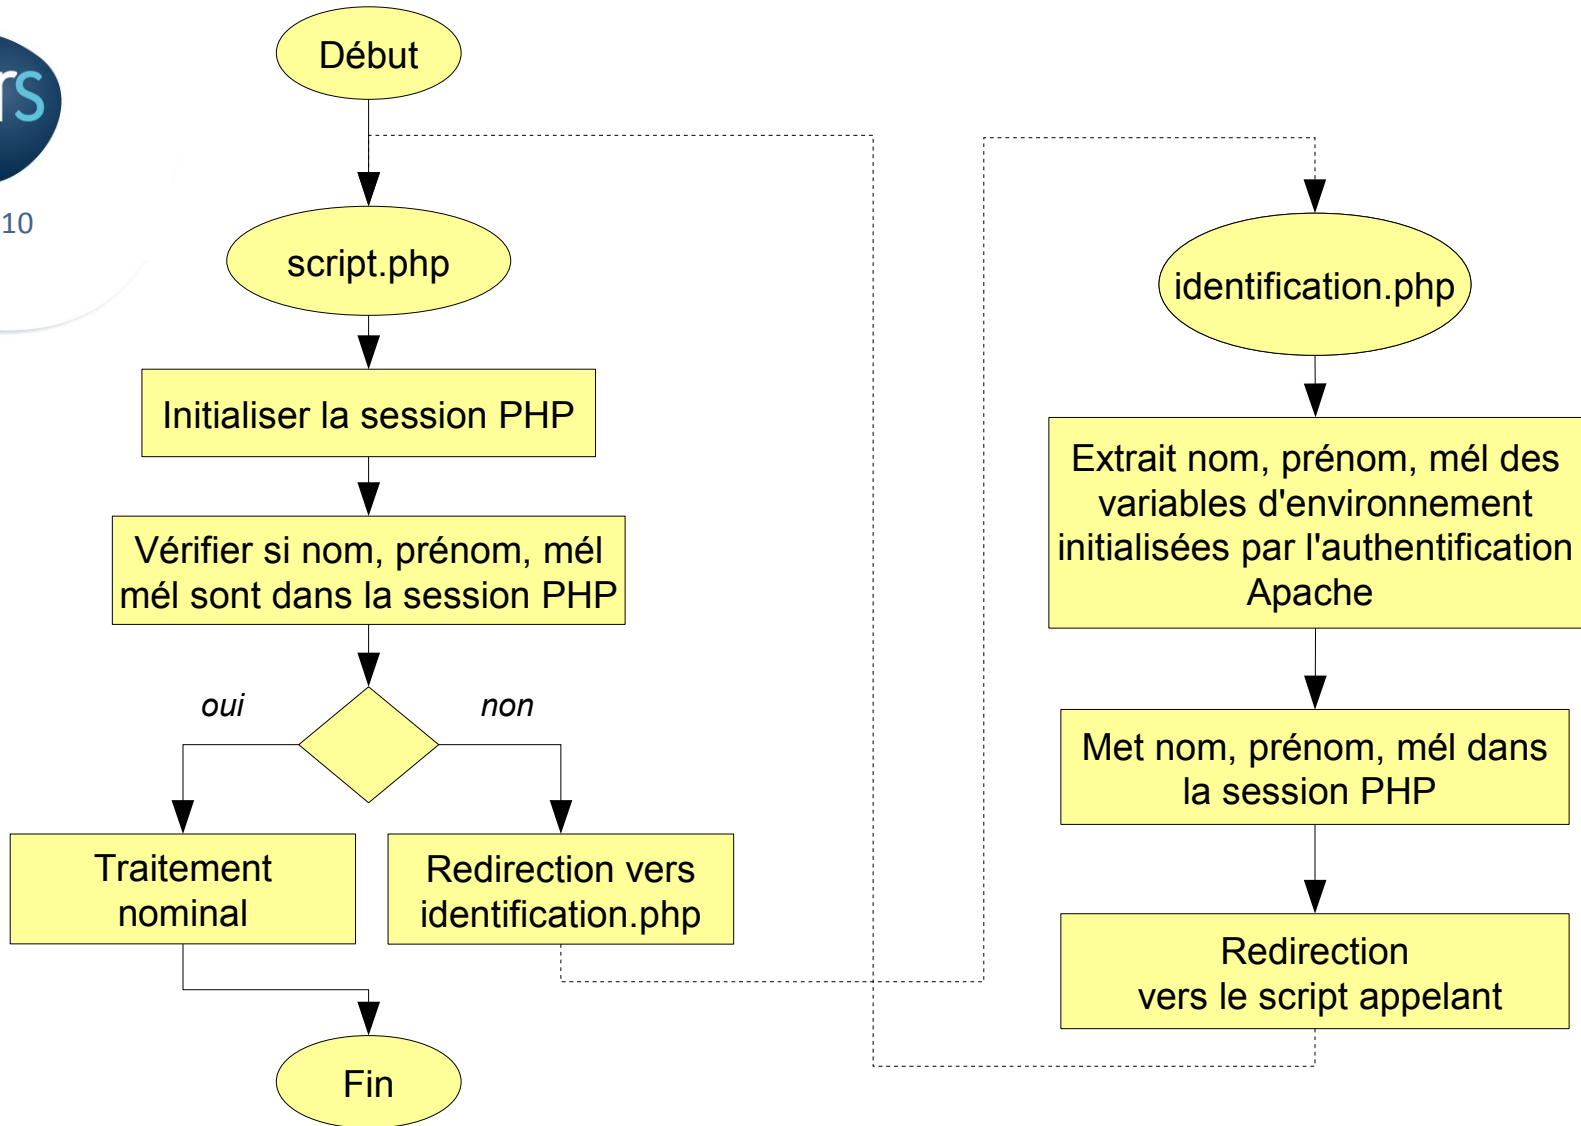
rs
10

Début

script.php

Initialiser la session PHP

Vérifier si nom, prénom, mél mél sont dans la session PHP

oui

non

Traitement nominal

Redirection vers identification.php

Fin

identification.php

Extrait nom, prénom, mél des variables d'environnement initialisées par l'authentification Apache

Met nom, prénom, mél dans la session PHP

Redirection vers le script appelant